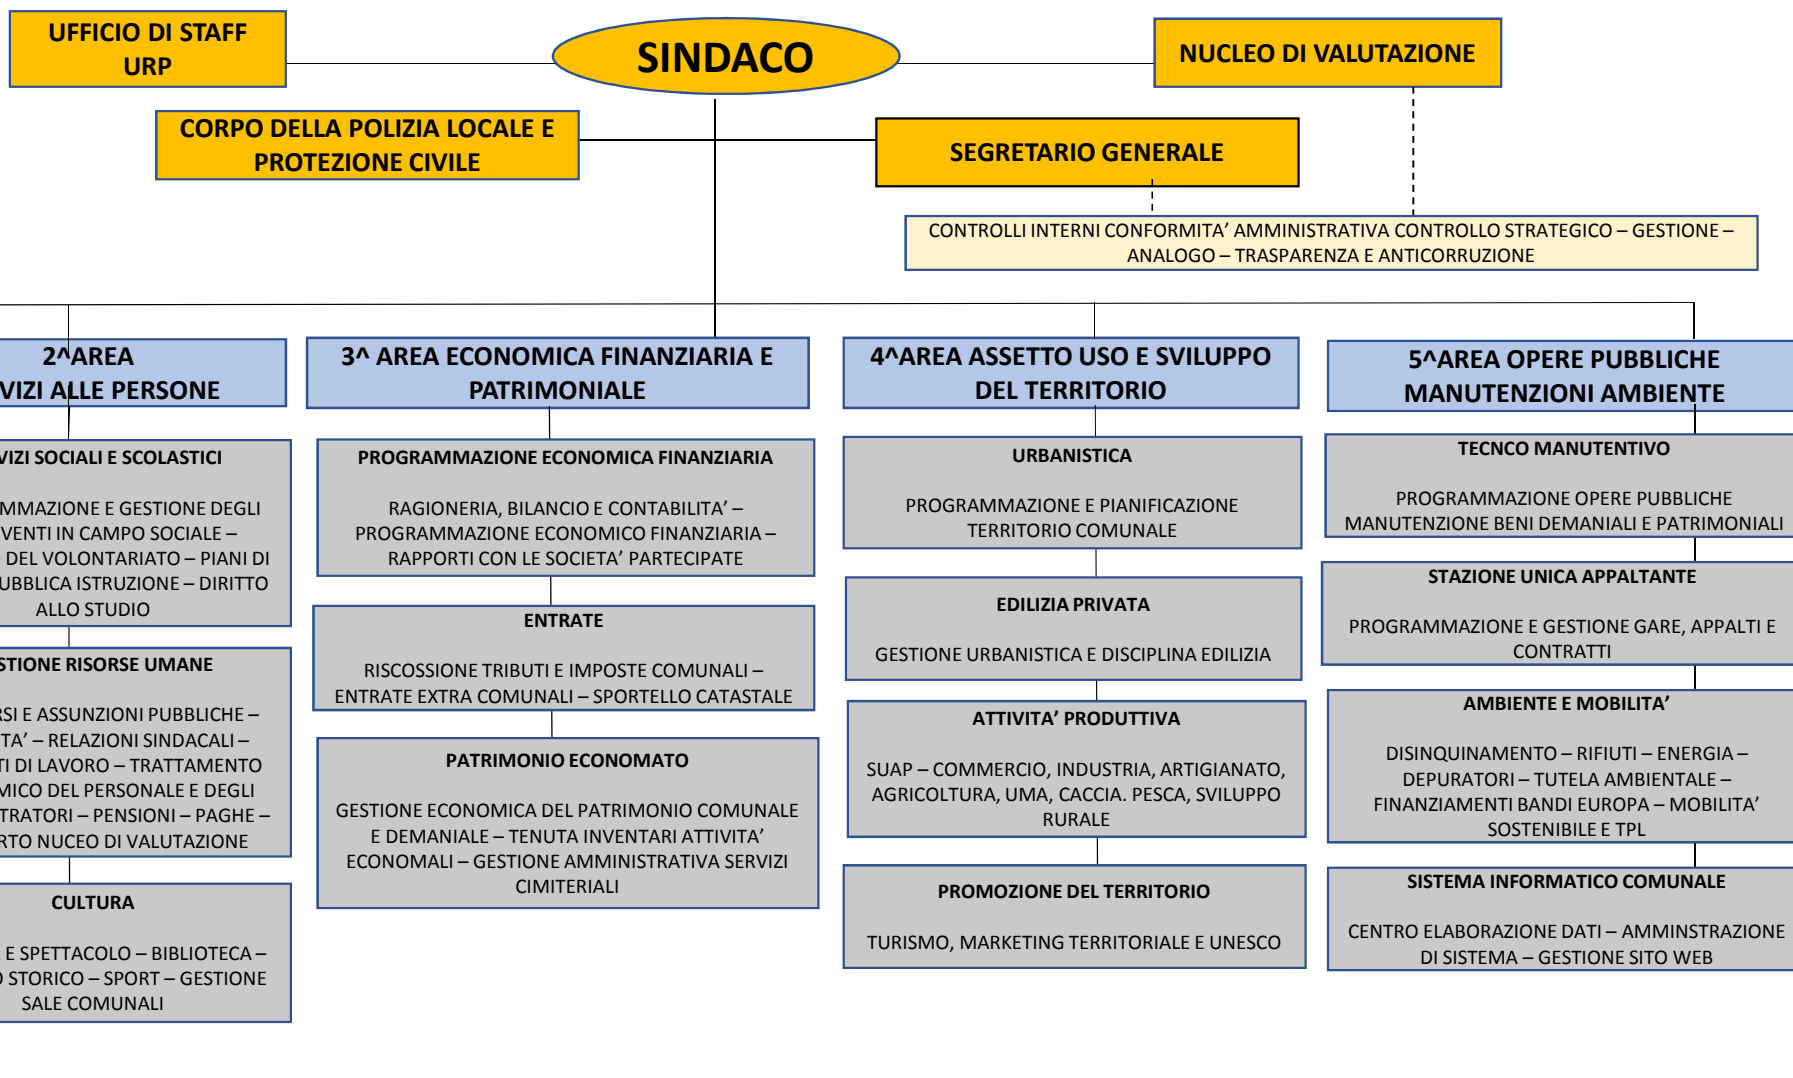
UFFICIO DI STAFF
URP

SINDACO

NUCLEO DI VALUTAZIONE

CORPO DELLA POLIZIA LOCALE E PROTEZIONE CIVILE

SEGRETARIO GENERALE

CONTROLLI INTERNI CONFORMITA' AMMINISTRATIVA CONTROLLO STRATEGICO – GESTIONE – ANALOGO – TRASPARENZA E ANTICORRUZIONE

2^AREA
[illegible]VIZI ALLE PERSONE

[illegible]VIZI SOCIALI E SCOLASTICI

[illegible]MMAZIONE E GESTIONE DEGLI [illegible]VENTI IN CAMPO SOCIALE – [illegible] DEL VOLONTARIATO – PIANI DI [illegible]UBBLICA ISTRUZIONE – DIRITTO ALLO STUDIO

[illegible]STIONE RISORSE UMANE

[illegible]RSI E ASSUNZIONI PUBBLICHE – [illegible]TA' – RELAZIONI SINDACALI – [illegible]TI DI LAVORO – TRATTAMENTO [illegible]MICO DEL PERSONALE E DEGLI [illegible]TRATORI – PENSIONI – PAGHE – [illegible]RTO NUCEO DI VALUTAZIONE

CULTURA

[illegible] E SPETTACOLO – BIBLIOTECA – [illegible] STORICO – SPORT – GESTIONE SALE COMUNALI

3^ AREA ECONOMICA FINANZIARIA E PATRIMONIALE

PROGRAMMAZIONE ECONOMICA FINANZIARIA

RAGIONERIA, BILANCIO E CONTABILITA' – PROGRAMMAZIONE ECONOMICO FINANZIARIA – RAPPORTI CON LE SOCIETA' PARTECIPATE

ENTRATE

RISCOSSIONE TRIBUTI E IMPOSTE COMUNALI – ENTRATE EXTRA COMUNALI – SPORTELLO CATASTALE

PATRIMONIO ECONOMATO

GESTIONE ECONOMICA DEL PATRIMONIO COMUNALE E DEMANIALE – TENUTA INVENTARI ATTIVITA' ECONOMALI – GESTIONE AMMINISTRATIVA SERVIZI CIMITERIALI

4^AREA ASSETTO USO E SVILUPPO DEL TERRITORIO

URBANISTICA

PROGRAMMAZIONE E PIANIFICAZIONE TERRITORIO COMUNALE

EDILIZIA PRIVATA

GESTIONE URBANISTICA E DISCIPLINA EDILIZIA

ATTIVITA' PRODUTTIVA

SUAP – COMMERCIO, INDUSTRIA, ARTIGIANATO, AGRICOLTURA, UMA, CACCIA. PESCA, SVILUPPO RURALE

PROMOZIONE DEL TERRITORIO

TURISMO, MARKETING TERRITORIALE E UNESCO

5^AREA OPERE PUBBLICHE MANUTENZIONI AMBIENTE

TECNCO MANUTENTIVO

PROGRAMMAZIONE OPERE PUBBLICHE MANUTENZIONE BENI DEMANIALI E PATRIMONIALI

STAZIONE UNICA APPALTANTE

PROGRAMMAZIONE E GESTIONE GARE, APPALTI E CONTRATTI

AMBIENTE E MOBILITA'

DISINQUINAMENTO – RIFIUTI – ENERGIA – DEPURATORI – TUTELA AMBIENTALE – FINANZIAMENTI BANDI EUROPA – MOBILITA' SOSTENIBILE E TPL

SISTEMA INFORMATICO COMUNALE

CENTRO ELABORAZIONE DATI – AMMINSTRAZIONE DI SISTEMA – GESTIONE SITO WEB